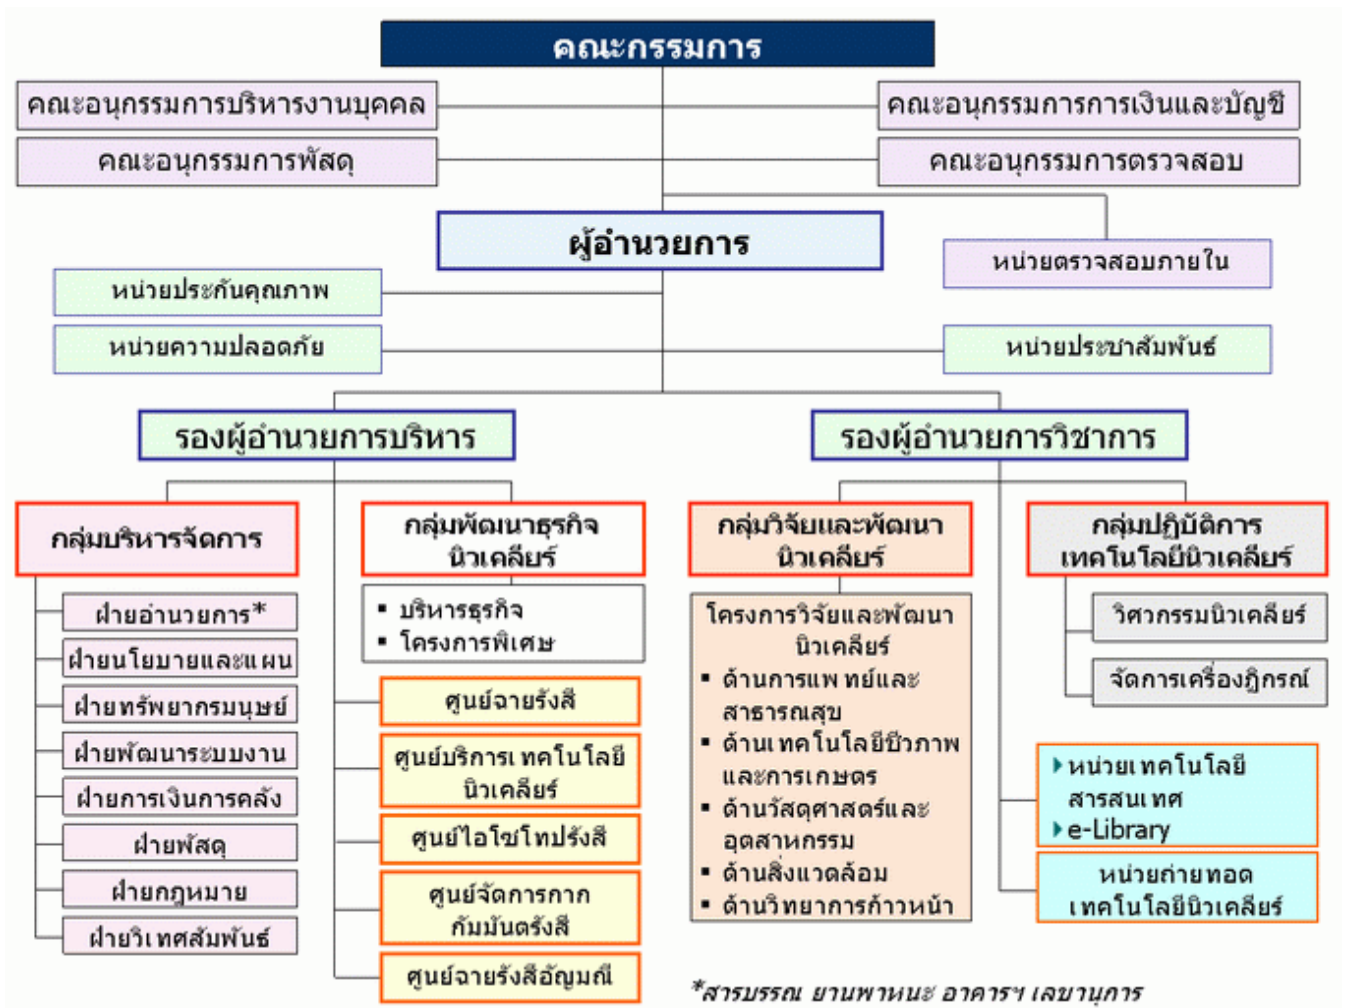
คณะกรรมการ

คณะอนุกรรมการบริหารงานบุคคล

คณะอนุกรรมการพัสดุ

คณะอนุกรรมการการเงินและบัญชี

คณะอนุกรรมการตรวจสอบ

ผู้อำนวยการ

หน่วยตรวจสอบภายใน

หน่วยประกันคุณภาพ

หน่วยความปลอดภัย

หน่วยประชาสัมพันธ์

รองผู้อำนวยการบริหาร

รองผู้อำนวยการวิชาการ

กลุ่มบริหารจัดการ

ฝ่ายอำนวยการ*

ฝ่ายนโยบายและแผน

ฝ่ายทรัพยากรมนุษย์

ฝ่ายพัฒนาระบบงาน

ฝ่ายการเงินการคลัง

ฝ่ายพัสดุ

ฝ่ายกฎหมาย

ฝ่ายวิเทศสัมพันธ์

กลุ่มพัฒนาธุรกิจนิวเคลียร์

▪ บริหารธุรกิจ
▪ โครงการพิเศษ

ศูนย์ฉายรังสี

ศูนย์บริการเทคโนโลยีนิวเคลียร์

ศูนย์ไอโซโทปรังสี

ศูนย์จัดการกากกัมมันตรังสี

ศูนย์ฉายรังสีอัญมณี

กลุ่มวิจัยและพัฒนานิวเคลียร์

โครงการวิจัยและพัฒนานิวเคลียร์
▪ ด้านการแพทย์และสาธารณสุข
▪ ด้านเทคโนโลยีชีวภาพและการเกษตร
▪ ด้านวัสดุศาสตร์และอุตสาหกรรม
▪ ด้านสิ่งแวดล้อม
▪ ด้านวิทยาการก้าวหน้า

กลุ่มปฏิบัติการเทคโนโลยีนิวเคลียร์

วิศวกรรมนิวเคลียร์

จัดการเครื่องภูกรณ์

▸หน่วยเทคโนโลยีสารสนเทศ
▸e-Library

หน่วยถ่ายทอดเทคโนโลยีนิวเคลียร์

*สารบรรณ ยานพาหนะ อาคารฯ เลขานุการ